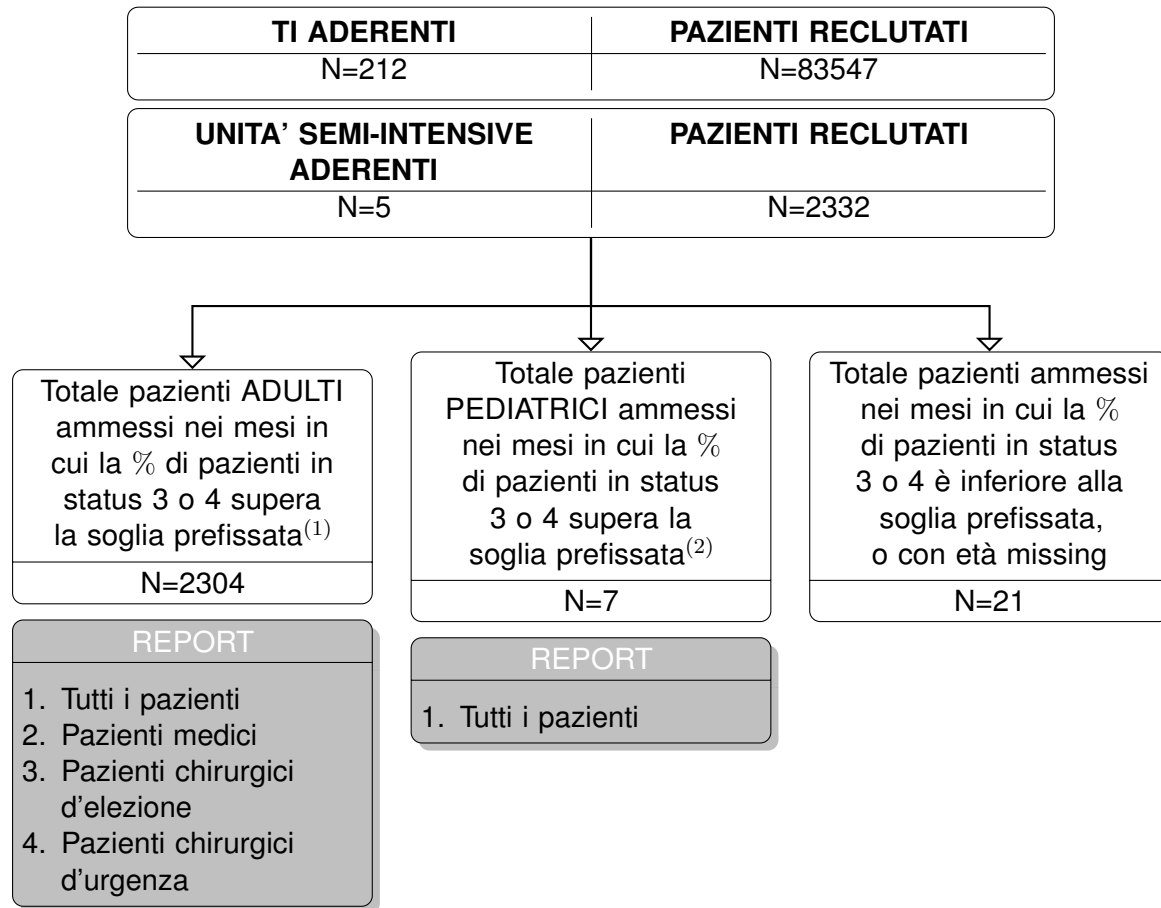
| TI ADERENTI | PAZIENTI RECLUTATI |
|---|---|
| N=212 | N=83547 |

| UNITA' SEMI-INTENSIVE ADERENTI | PAZIENTI RECLUTATI |
|---|---|
| N=5 | N=2332 |

Totale pazienti ADULTI ammessi nei mesi in cui la % di pazienti in status 3 o 4 supera la soglia prefissata$^{(1)}$

N=2304

REPORT

1. Tutti i pazienti
2. Pazienti medici
3. Pazienti chirurgici d'elezione
4. Pazienti chirurgici d'urgenza

Totale pazienti PEDIATRICI ammessi nei mesi in cui la % di pazienti in status 3 o 4 supera la soglia prefissata$^{(2)}$

N=7

REPORT

1. Tutti i pazienti

Totale pazienti ammessi nei mesi in cui la % di pazienti in status 3 o 4 è inferiore alla soglia prefissata, o con età missing

N=21